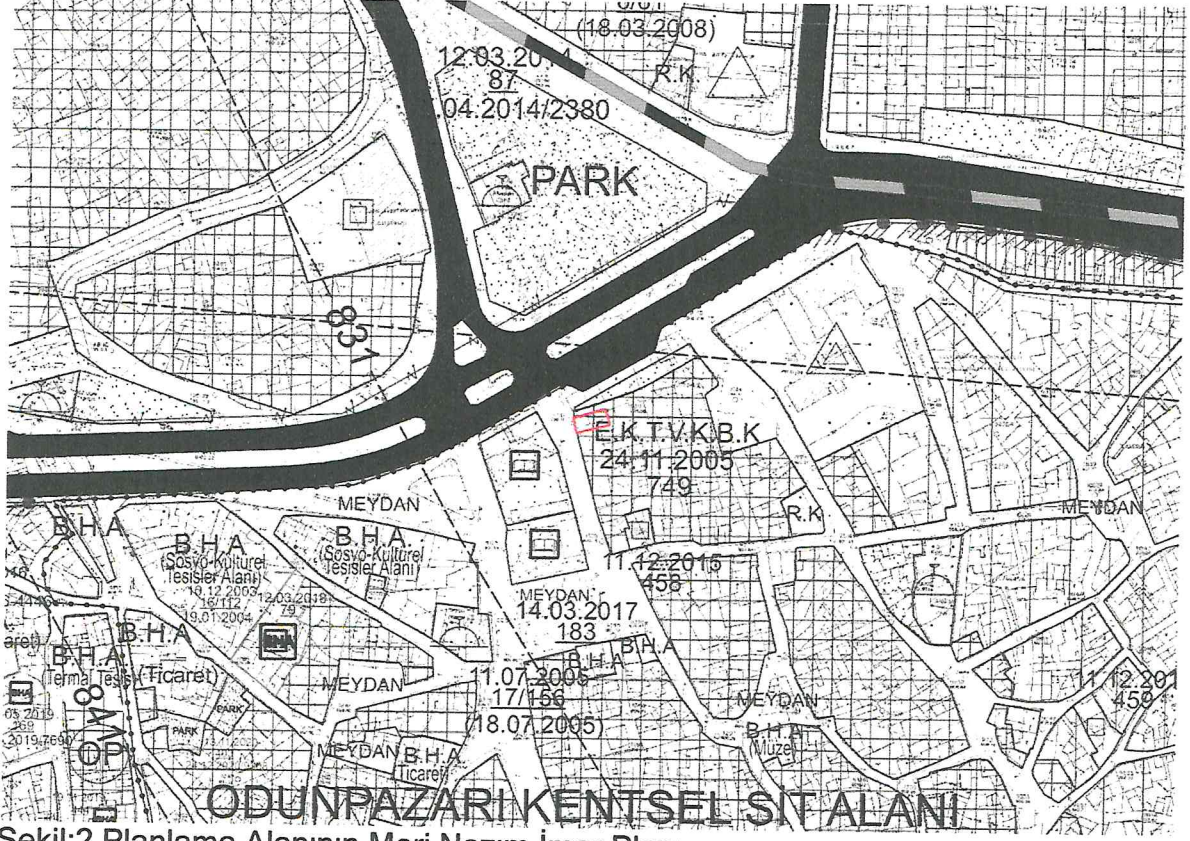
(18.03.2008)
12.03.2014
87
04.2014/2380
R.K.
PARK
831
E.K.T.V.K.B.K
24.11.2005
749
MEYDAN
B.H.A
B.H.A
(Sosyo-Kültürel Tesisler Alanı)
B.H.A
(Sosyo-Kültürel Tesisler Alanı)
10.12.2003
16/112
19.01.2004
12.03.2018
79
R.K
MEYDAN
11.12.2015
458
MEYDAN
14.03.2017
183
B.H.A
B.H.A
B.H.A
B.H.A
Termal Tesis
(Ticaret)
MEYDAN
11.07.2005
17/156
(18.07.2005)
PARK
MEYDAN
B.H.A
(Müze)
11.12.201
459
MEYDAN
B.H.A
(Ticaret)
841
OP
ODUNPAZARI KENTSEL SİT ALANI
Şekil:2 Planlama Alanının Nazım İmar Planı